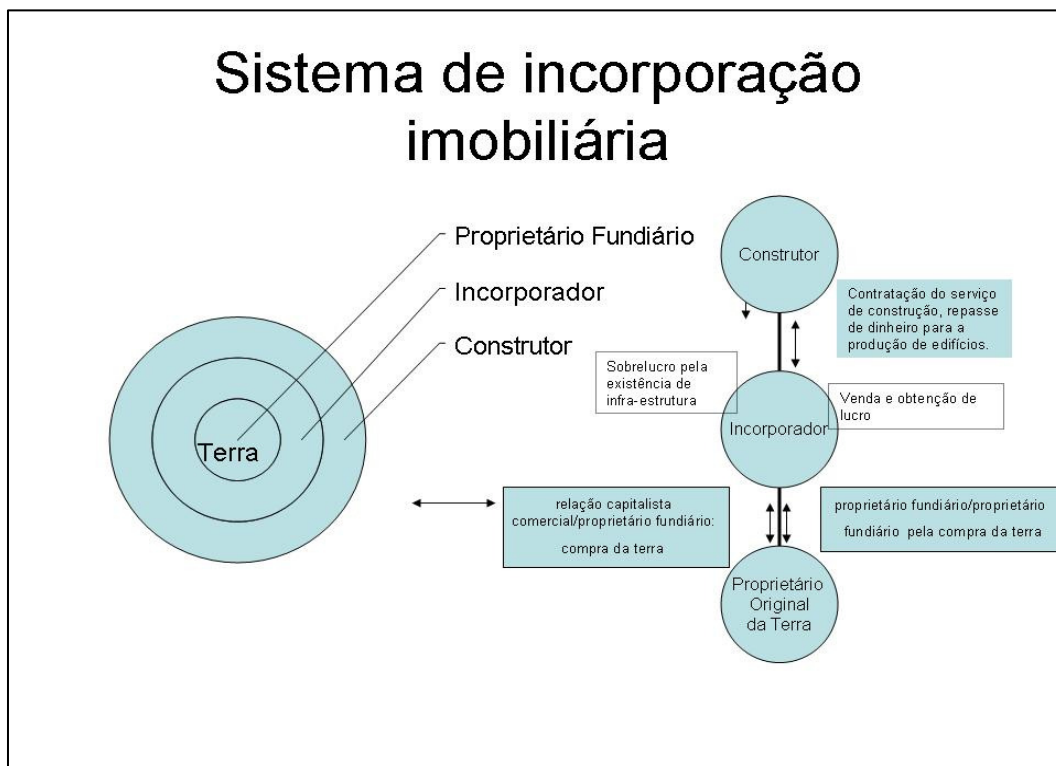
Sistema de incorporação imobiliária

Proprietário Fundiário

Incorporador

Construtor

Terra

Construtor

Contratação do serviço de construção, repasse de dinheiro para a produção de edifícios.

Sobrelucro pela existência de infra-estrutura

Venda e obtenção de lucro

Incorporador

relação capitalista comercial/proprietário fundiário: compra da terra

proprietário fundiário/proprietário fundiário pela compra da terra

Proprietário Original da Terra